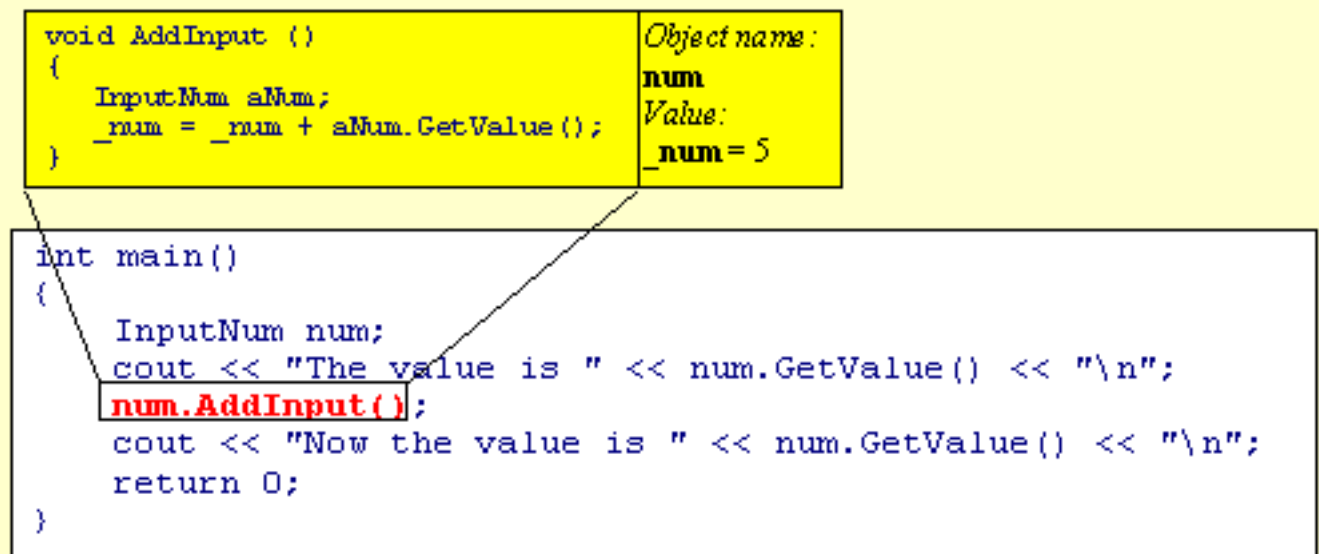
void AddInput ()
{
InputNum aNum;
_num = _num + aNum.GetValue();
}

Object name:
num
Value:
_num = 5

int main()
{
InputNum num;
cout << "The value is " << num.GetValue() << "\n";
num.AddInput();
cout << "Now the value is " << num.GetValue() << "\n";
return 0;
}